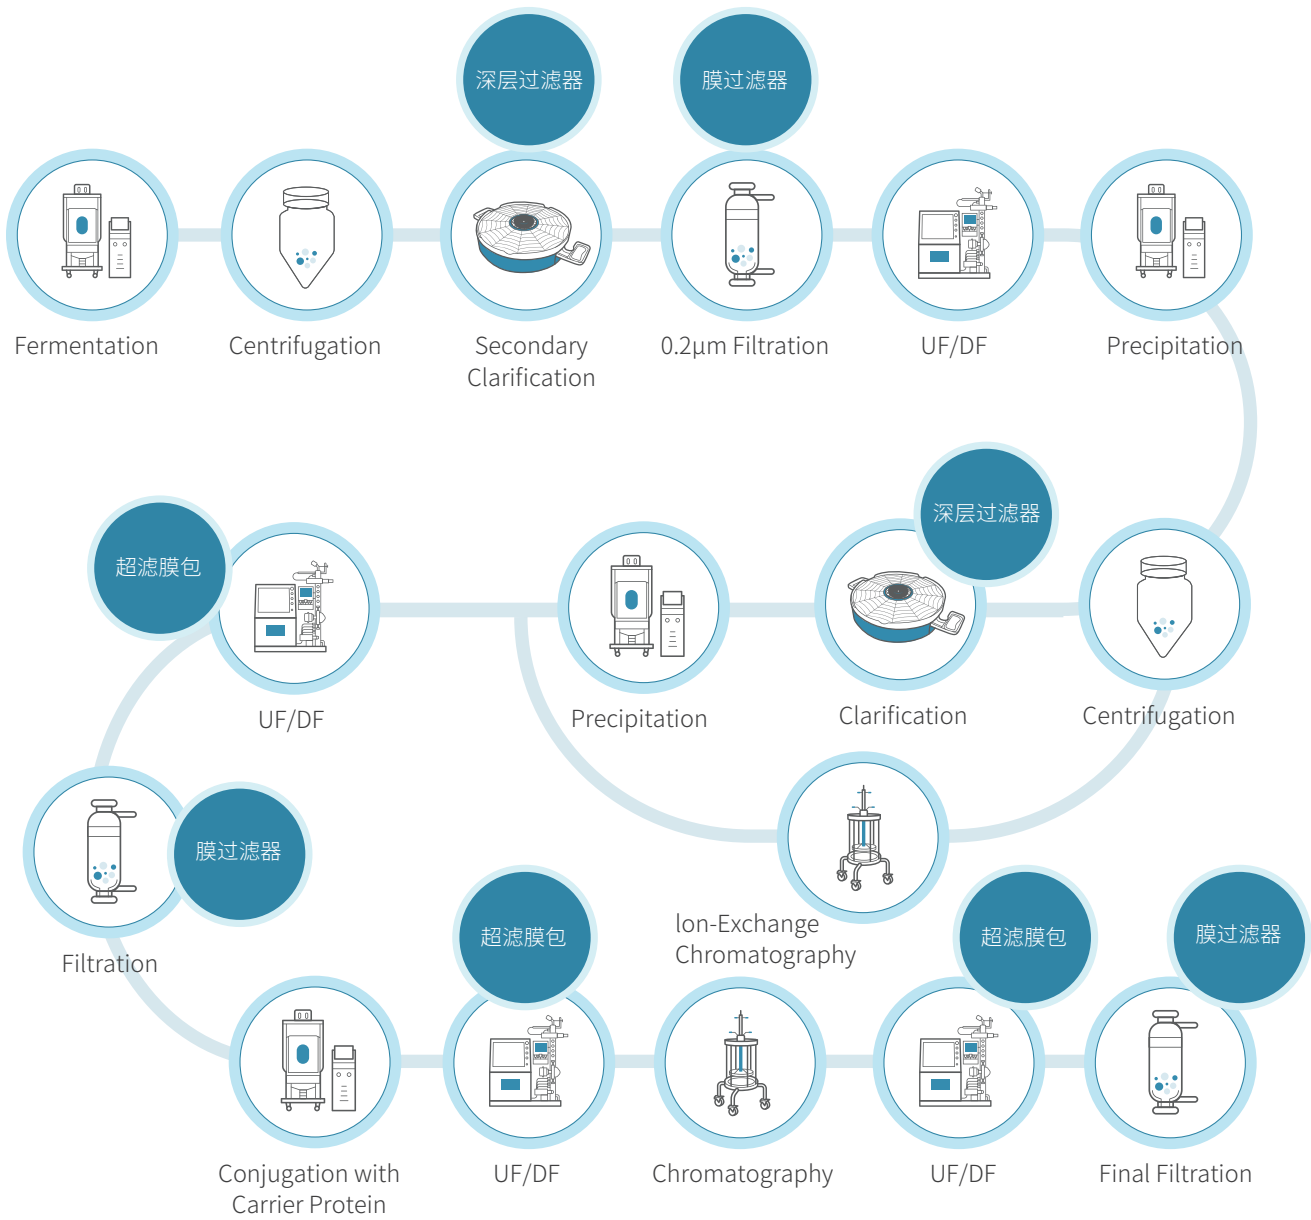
深层过滤器

膜过滤器

Fermentation

Centrifugation

Secondary Clarification

0.2µm Filtration

UF/DF

Precipitation

深层过滤器

超滤膜包

UF/DF

Precipitation

Clarification

Centrifugation

膜过滤器

Filtration

Ion-Exchange Chromatography

超滤膜包

超滤膜包

膜过滤器

Conjugation with Carrier Protein

UF/DF

Chromatography

UF/DF

Final Filtration